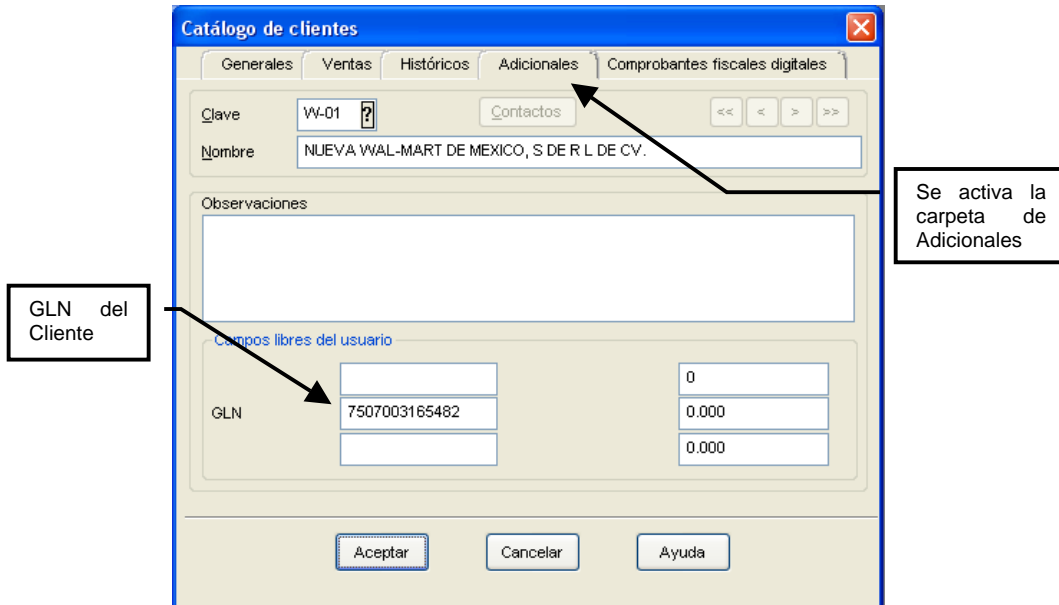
Catálogo de clientes

Generales | Ventas | Históricos | Adicionales | Comprobantes fiscales digitales

Clave W-01 ?
Contactos
<< < > >>
Nombre NUEVA WAL-MART DE MEXICO, S DE R L DE CV.

Se activa la carpeta de Adicionales

Observaciones

GLN del Cliente

Campos libres del usuario

GLN 7507003165482

0
0.000
0.000

Aceptar
Cancelar
Ayuda